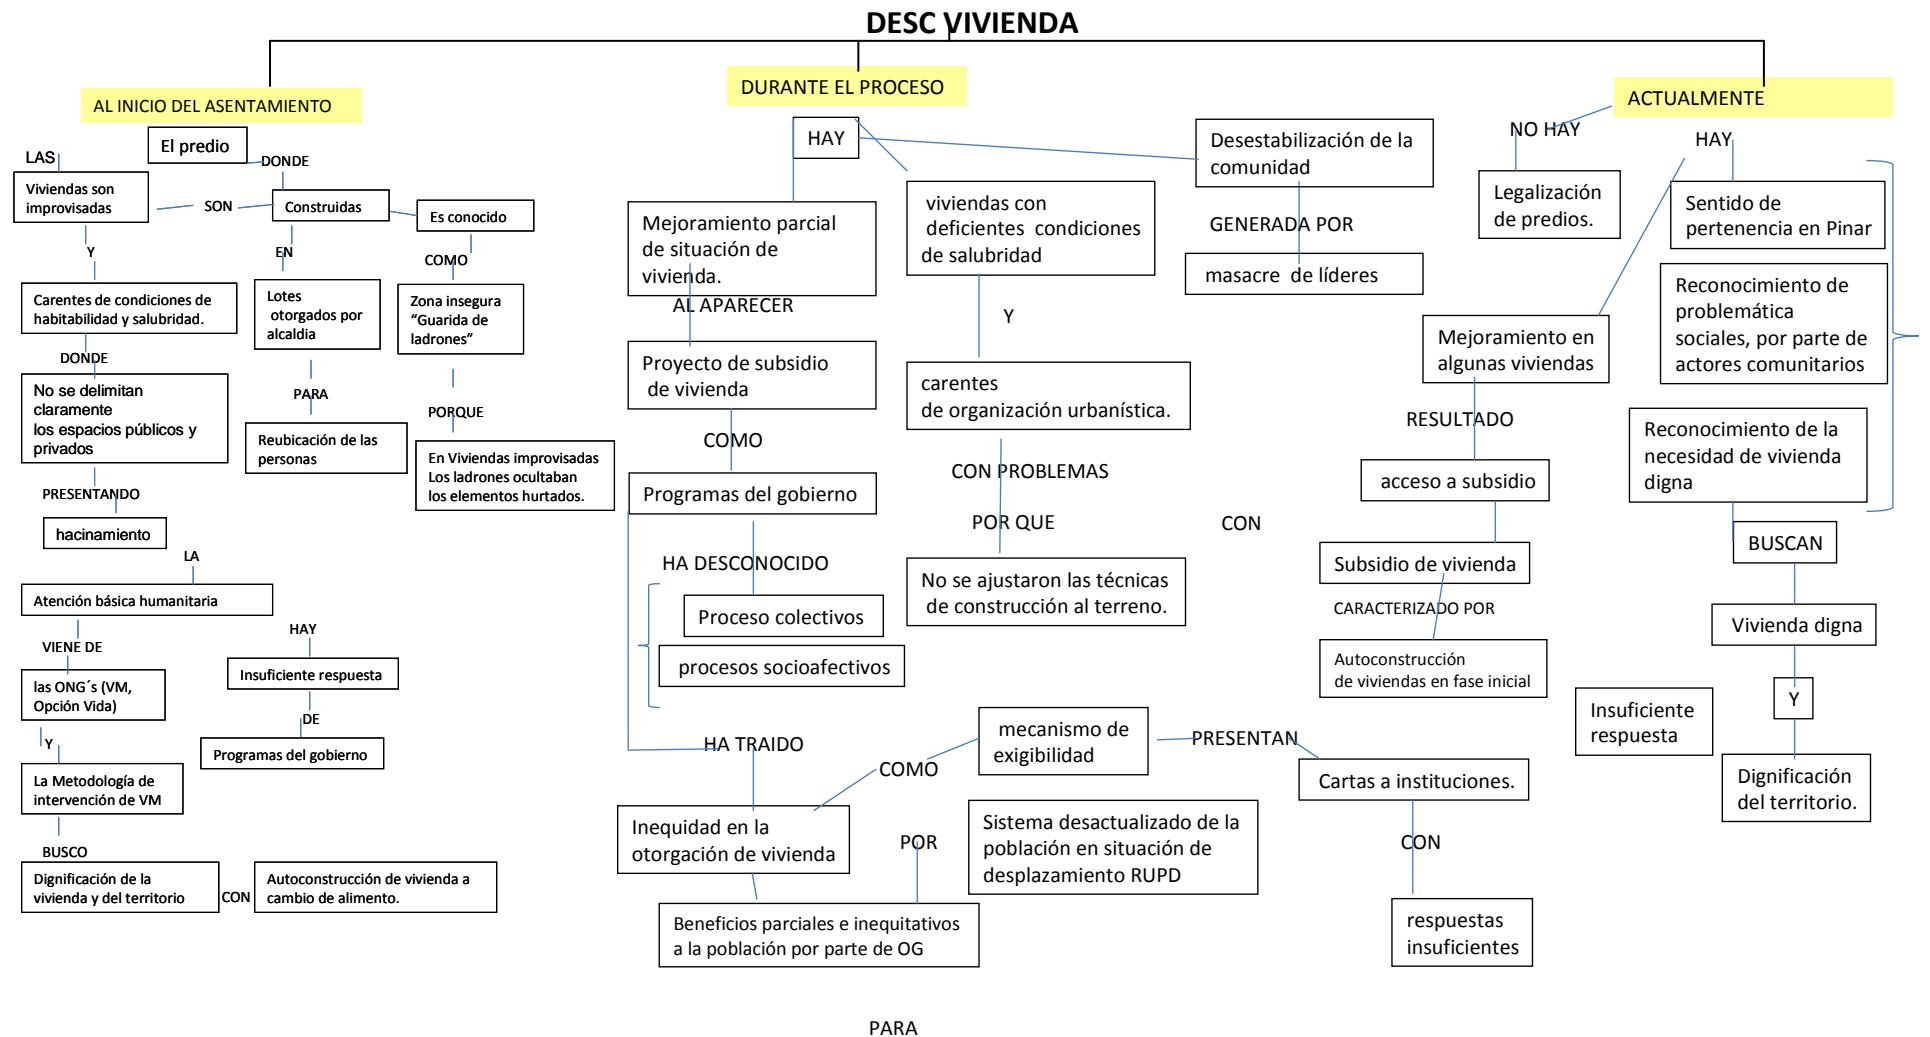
DESC VIVIENDA

AL INICIO DEL ASENTAMIENTO

El predio

LAS

DONDE

Viviendas son improvisadas

SON

Construidas

Es conocido

Y

EN

COMO

Carentes de condiciones de habitabilidad y salubridad.

Lotes otorgados por alcaldia

Zona insegura "Guarida de ladrones"

DONDE

No se delimitan claramente los espacios públicos y privados

PARA

PORQUE

Reubicación de las personas

En Viviendas improvisadas Los ladrones ocultaban los elementos hurtados.

PRESENTANDO

hacinamiento

LA

Atención básica humanitaria

HAY

VIENE DE

Insuficiente respuesta

las ONG´s (VM, Opción Vida)

DE

Y

Programas del gobierno

La Metodología de intervención de VM

BUSCO

Dignificación de la vivienda y del territorio

CON

Autoconstrucción de vivienda a cambio de alimento.

DURANTE EL PROCESO

HAY

Desestabilización de la comunidad

Mejoramiento parcial de situación de vivienda.

viviendas con deficientes condiciones de salubridad

GENERADA POR

masacre de líderes

AL APARECER

Y

Proyecto de subsidio de vivienda

carentes de organización urbanística.

COMO

CON PROBLEMAS

Programas del gobierno

POR QUE

CON

HA DESCONOCIDO

No se ajustaron las técnicas de construcción al terreno.

Proceso colectivos

procesos socioafectivos

mecanismo de exigibilidad

PRESENTAN

HA TRAIDO

COMO

Cartas a instituciones.

Inequidad en la otorgación de vivienda

POR

Sistema desactualizado de la población en situación de desplazamiento RUPD

CON

Beneficios parciales e inequitativos a la población por parte de OG

respuestas insuficientes

PARA

ACTUALMENTE

NO HAY

HAY

Legalización de predios.

Sentido de pertenencia en Pinar

Reconocimiento de problemática sociales, por parte de actores comunitarios

Mejoramiento en algunas viviendas

RESULTADO

Reconocimiento de la necesidad de vivienda digna

acceso a subsidio

BUSCAN

Subsidio de vivienda

CARACTERIZADO POR

Vivienda digna

Autoconstrucción de viviendas en fase inicial

Y

Insuficiente respuesta

Dignificación del territorio.